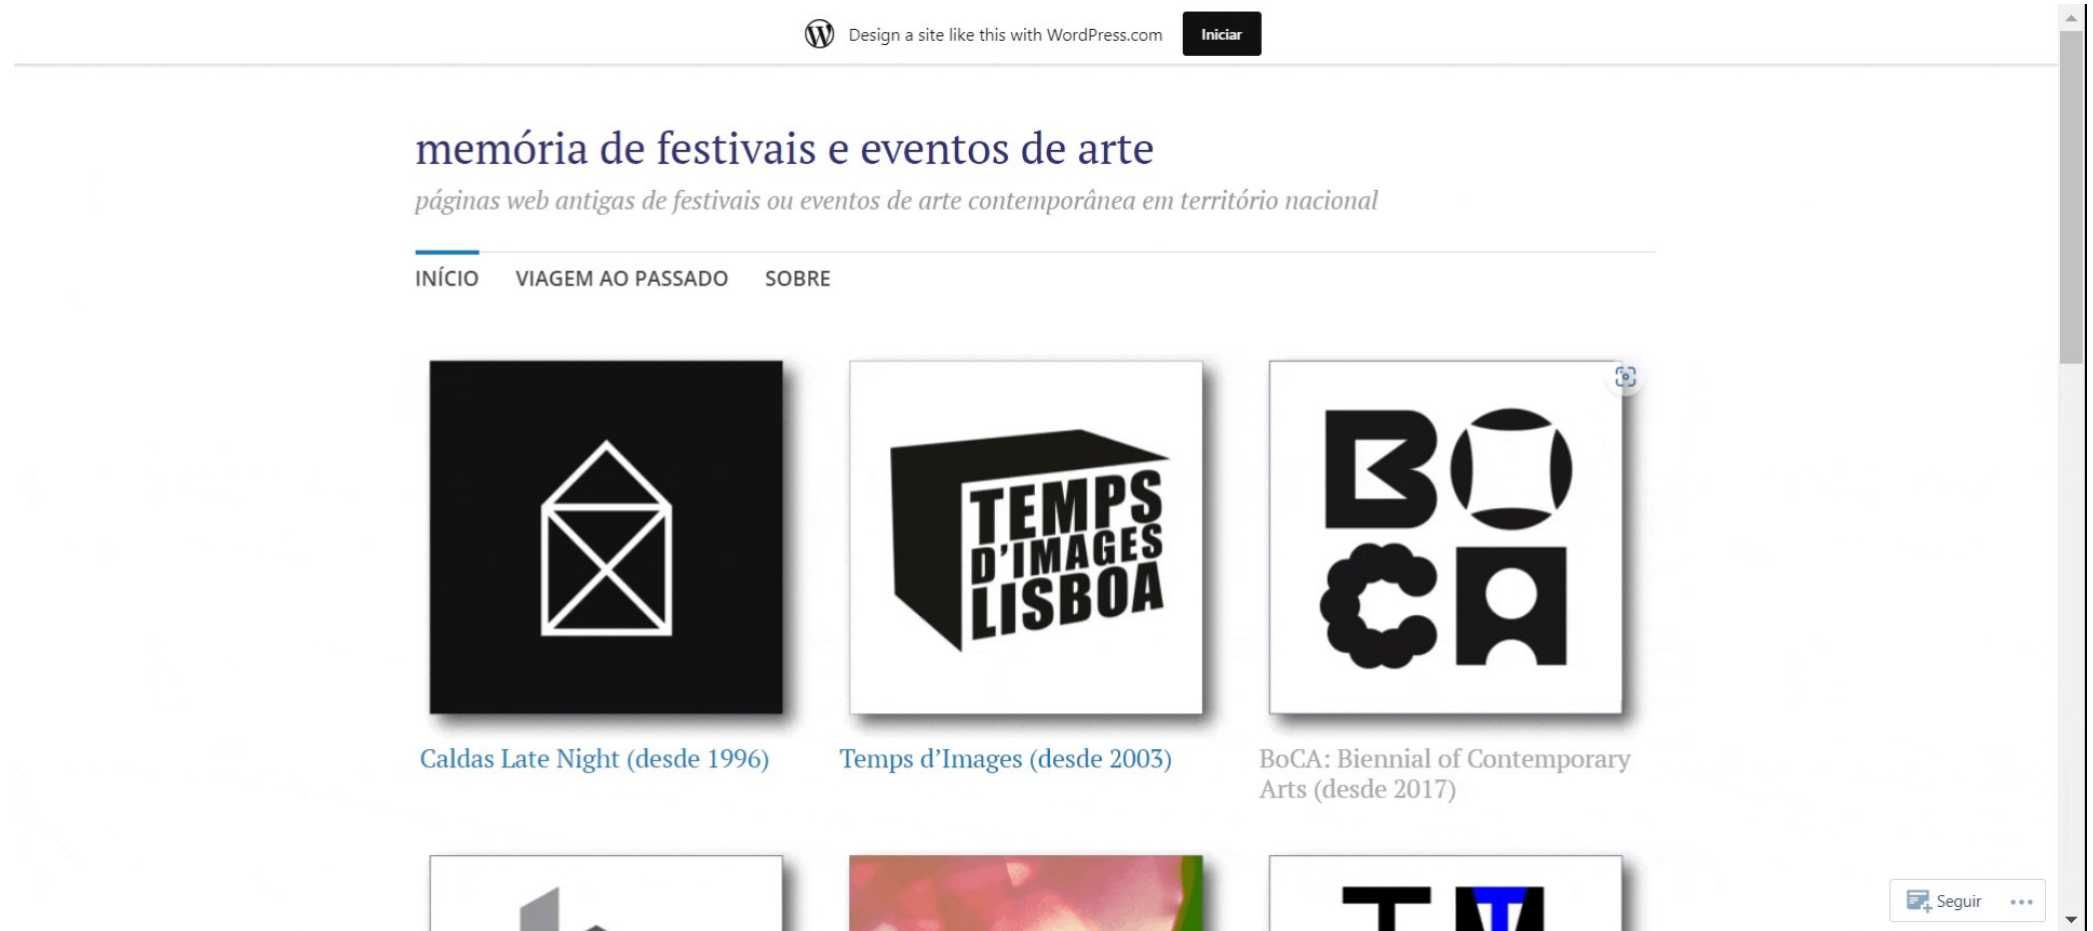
Design a site like this with WordPress.com Iniciar

memória de festivais e eventos de arte

páginas web antigas de festivais ou eventos de arte contemporânea em território nacional

INÍCIO VIAGEM AO PASSADO SOBRE

TEMPS D'IMAGES LISBOA

BOCA

Caldas Late Night (desde 1996)

Temps d'Images (desde 2003)

BoCA: Biennial of Contemporary Arts (desde 2017)

Seguir •••